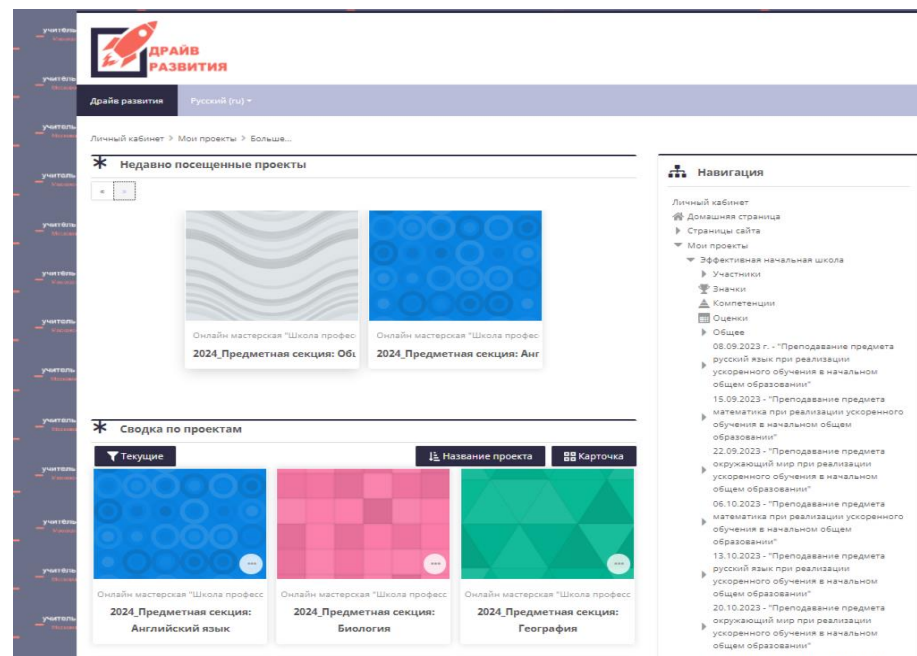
учитель
учитель
учитель
учитель
учитель
учитель
учитель
учитель
учитель
учитель
учитель
учитель
учитель

ДРАЙВ РАЗВИТИЯ

Драйв развития
Русский (ru) ▾

Личный кабинет > Мои проекты > Больше...

Недавно посещенные проекты

« »

Онлайн мастерская "Школа профес
2024_Предметная секция: Об

Онлайн мастерская "Школа профес
2024_Предметная секция: Анг

Сводка по проектам

Текущие
Название проекта
Карточка

Онлайн мастерская "Школа професс
2024_Предметная секция: Английский язык

Онлайн мастерская "Школа професс
2024_Предметная секция: Биология

Онлайн мастерская "Школа професс
2024_Предметная секция: География

Навигация

Личный кабинет
Домашняя страница
Страницы сайта
Мои проекты
Эффективная начальная школа
Участники
Значки
Компетенции
Оценки
Общее
08.09.2023 г. - "Преподавание предмета русский язык при реализации ускоренного обучения в начальном общем образовании"
15.09.2023 - "Преподавание предмета математика при реализации ускоренного обучения в начальном общем образовании"
22.09.2023 - "Преподавание предмета окружающий мир при реализации ускоренного обучения в начальном общем образовании"
06.10.2023 - "Преподавание предмета математика при реализации ускоренного обучения в начальном общем образовании"
13.10.2023 - "Преподавание предмета русский язык при реализации ускоренного обучения в начальном общем образовании"
20.10.2023 - "Преподавание предмета окружающий мир при реализации ускоренного обучения в начальном общем образовании"